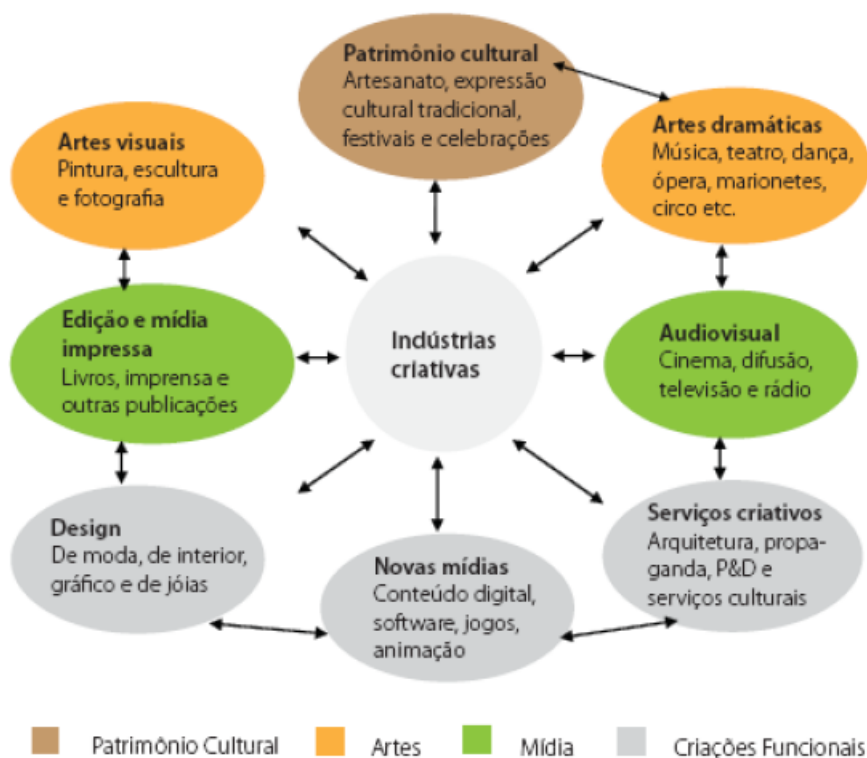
Patrimônio cultural
Artesanato, expressão cultural tradicional, festivais e celebrações

Artes visuais
Pintura, escultura e fotografia

Artes dramáticas
Música, teatro, dança, ópera, marionetes, circo etc.

Edição e mídia impressa
Livros, imprensa e outras publicações

Indústrias criativas

Audiovisual
Cinema, difusão, televisão e rádio

Design
De moda, de interior, gráfico e de jóias

Novas mídias
Conteúdo digital, software, jogos, animação

Serviços criativos
Arquitetura, propaganda, P&D e serviços culturais

Patrimônio Cultural
Artes
Mídia
Criações Funcionais